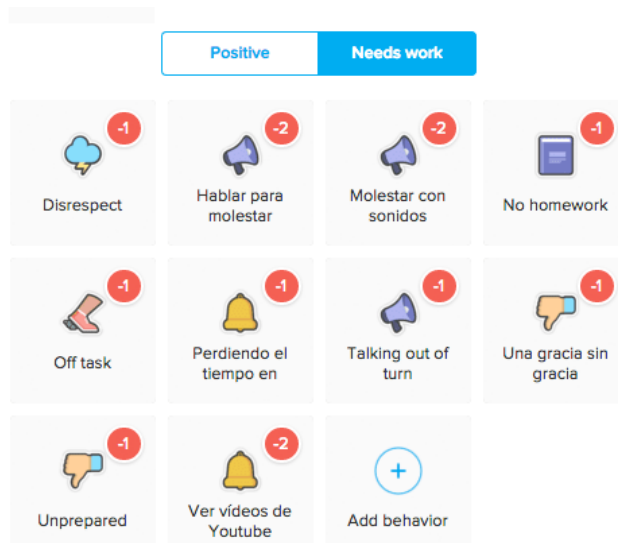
Positive Needs work

-1
Disrespect

-2
Hablar para molestar

-2
Molestar con sonidos

-1
No homework

-1
Off task

-1
Perdiendo el tiempo en

-1
Talking out of turn

-1
Una gracia sin gracia

-1
Unprepared

-2
Ver vídeos de Youtube

+
Add behavior